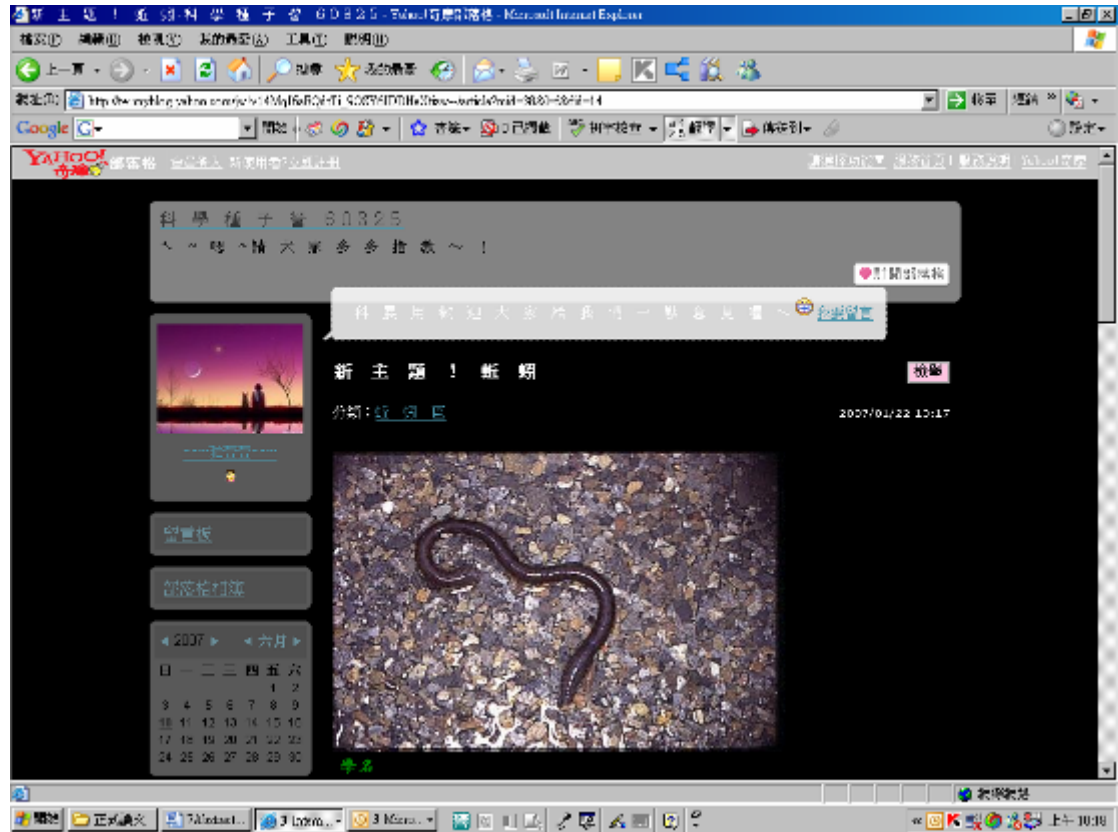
新 主 題 ！ 蚯 蚓 科 學 種 子 營 60325 - Yahoo!奇摩部落格 - Microsoft Internet Explorer

檔案(F) 編輯(E) 檢視(V) 我的最愛(A) 工具(T) 說明(H)

上一頁 搜尋 我的最愛

網址(D) http://tw.myblog.yahoo.com/jw!z14Mq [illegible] 移至 連結

Google 開始 書籤 已封鎖 拼字檢查 翻譯 傳送到 設定

YAHOO!奇摩 部落格 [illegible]

科 學 種 子 營 60325
＼ ~ 哈 ~ 請 大 家 多 多 指 教 ~ ！

科 學 種 子 營 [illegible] 留言

新 主 題 ！ 蚯 蚓

分類：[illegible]

2007/01/22 13:17

留言板

部落格相簿

2007 六月

| 日 | 一 | 二 | 三 | 四 | 五 | 六 |
|---|---|---|---|---|---|---|
| | | | | | 1 | 2 |
| 3 | 4 | 5 | 6 | 7 | 8 | 9 |
| 10 | 11 | 12 | 13 | 14 | 15 | 16 |
| 17 | 18 | 19 | 20 | 21 | 22 | 23 |
| 24 | 25 | 26 | 27 | 28 | 29 | 30 |

學名

網際網路

開始 正式論文 上午 10:18